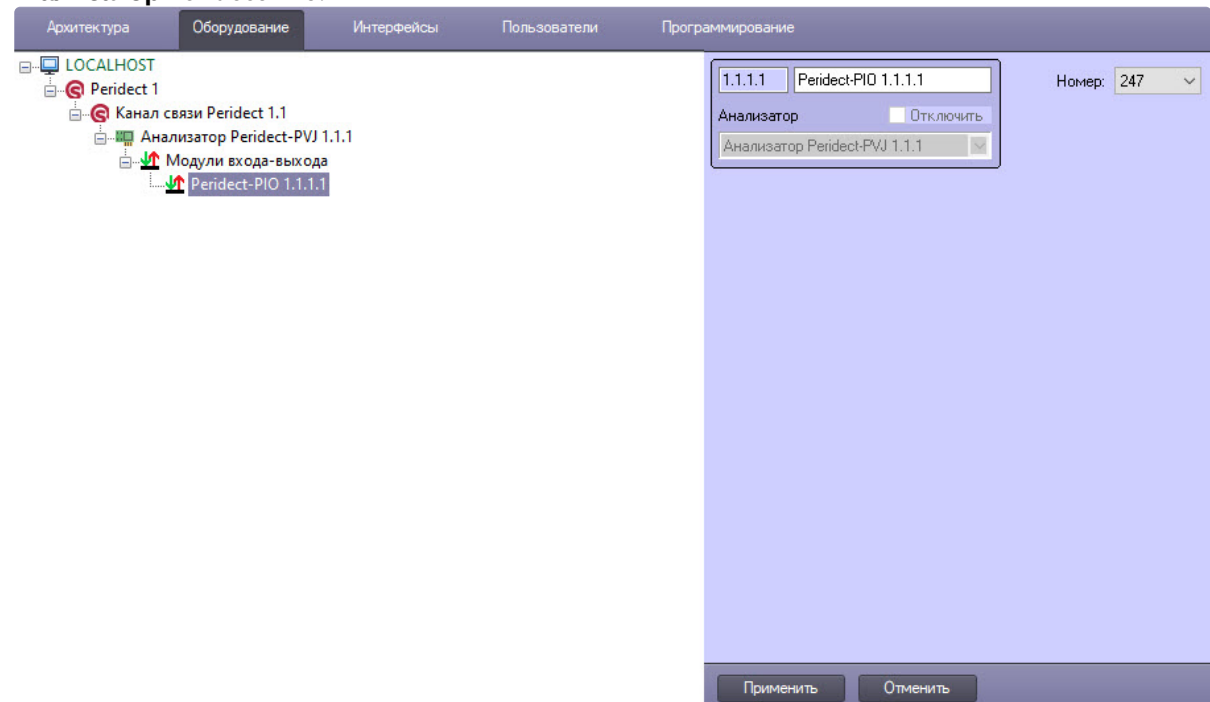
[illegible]

Архитектура Оборудование Интерфейсы Пользователи Программирование

LOCALHOST
Peridect 1
Канал связи Peridect 1.1
Анализатор Peridect-PVJ 1.1.1
Модули входа-выхода
Peridect-PIO 1.1.1.1

1.1.1.1 Peridect-PIO 1.1.1.1
Номер: 247
Анализатор Отключить
Анализатор Peridect-PVJ 1.1.1

Применить Отменить